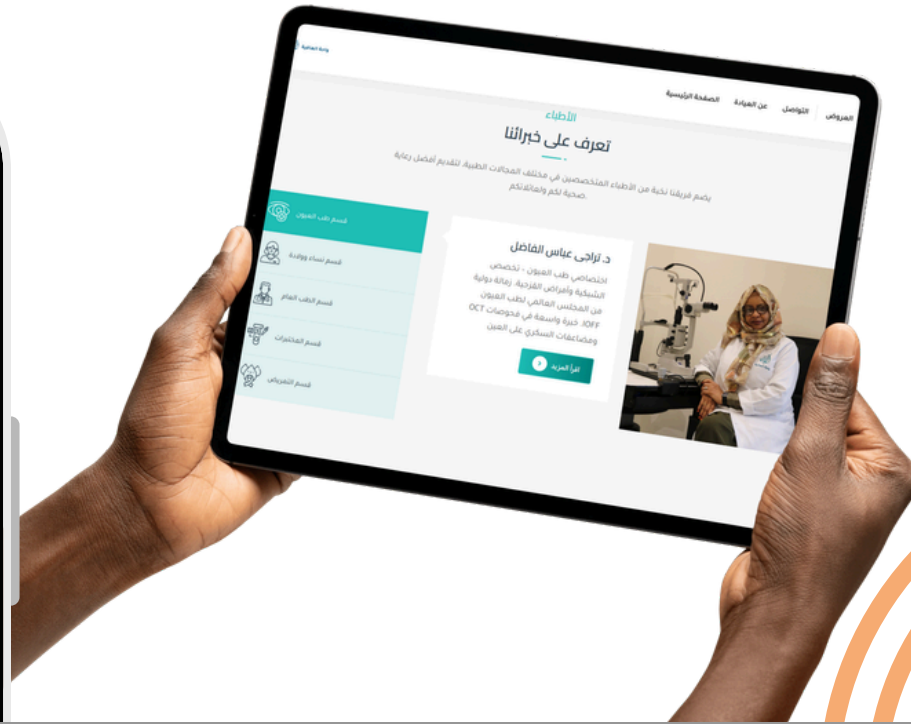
واحة العافية

العروض التواصل عن العيادة الصفحة الرئيسية

الأطباء

تعرف على خبرائنا

يضم فريقنا نخبة من الأطباء المتخصصين في مختلف المجالات الطبية، لتقديم أفضل رعاية صحية لكم ولعائلاتكم.

قسم طب العيون

قسم نساء وولادة

قسم الطب العام

قسم المختبرات

قسم التمريض

د. تراجي عباس الفاضل

اختصاصي طب العيون - تخصص الشبكية وأمراض القزحية. زمالة دولية من المجلس العالمي لطب العيون JOFF. خبرة واسعة في فحوصات OCT ومضاعفات السكري على العين

اقرأ المزيد